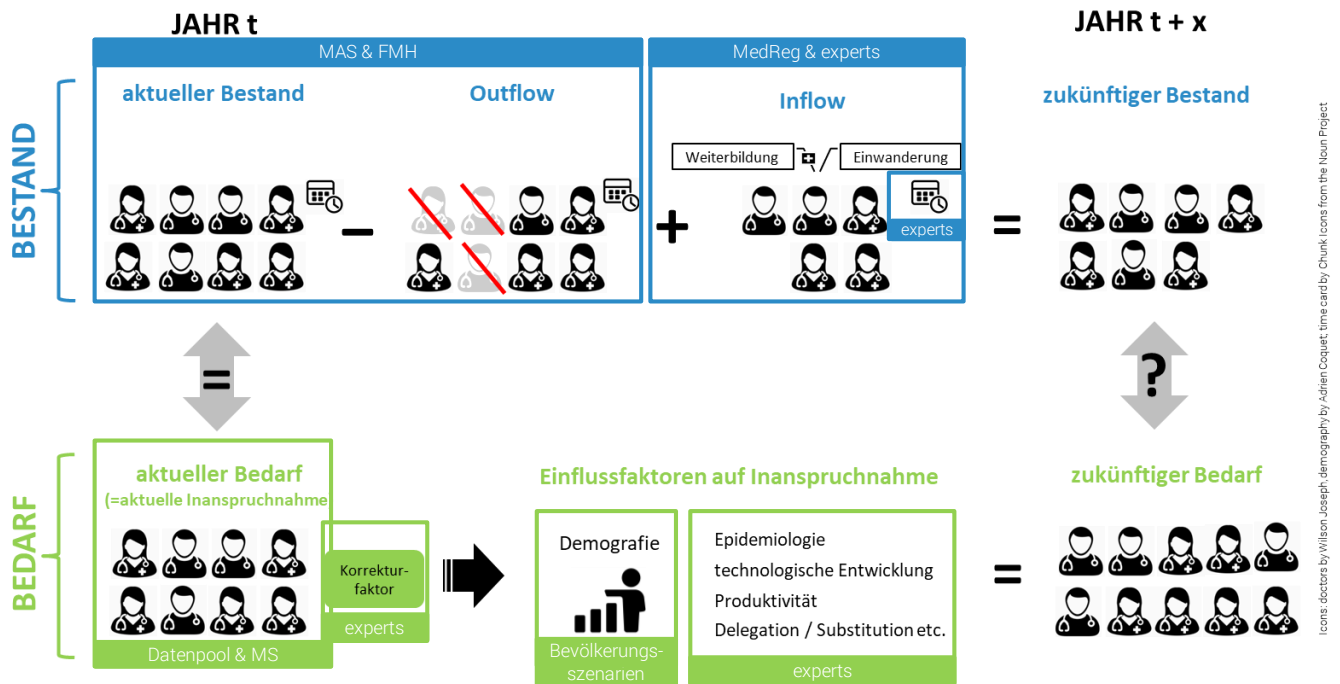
JAHR t

JAHR t + x

MAS & FMH

MedReg & experts

BESTAND

aktueller Bestand

Outflow

Inflow

zukünftiger Bestand

Weiterbildung

Einwanderung

–

+

experts

=

=

?

BEDARF

aktueller Bedarf
(=aktuelle Inanspruchnahme

Korrekturfaktor

experts

Datenpool & MS

Einflussfaktoren auf Inanspruchnahme

Demografie

Bevölkerungsszenarien

Epidemiologie
technologische Entwicklung
Produktivität
Delegation / Substitution etc.

experts

zukünftiger Bedarf

=

Icons: doctors by Wilson Joseph, demography by Adrien Coquet, time card by Chunk Icons from the Noun Project